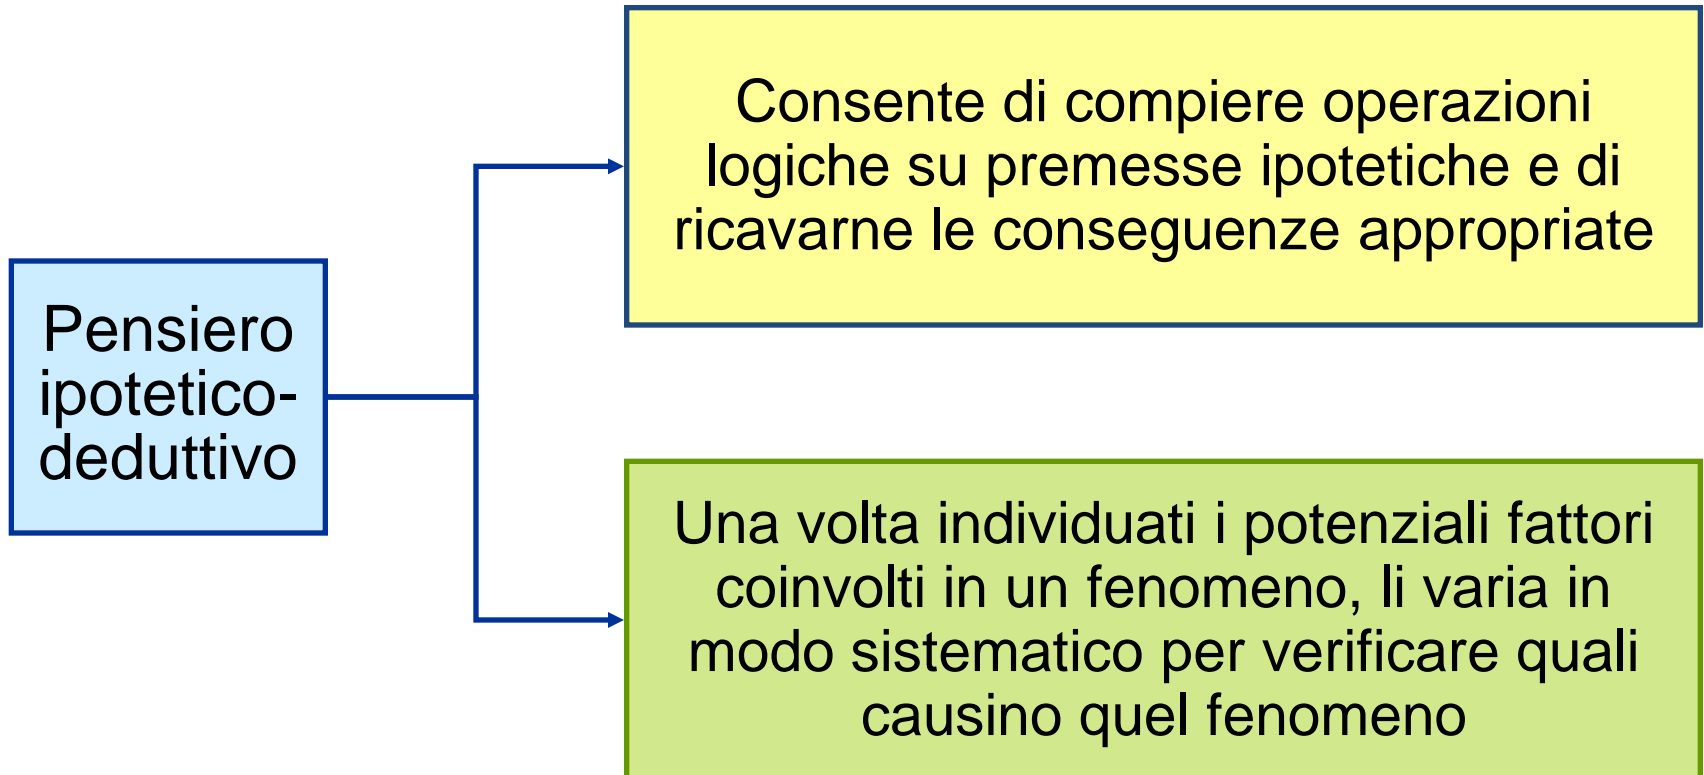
Pensiero ipotetico-deduttivo

Consente di compiere operazioni logiche su premesse ipotetiche e di ricavarne le conseguenze appropriate

Una volta individuati i potenziali fattori coinvolti in un fenomeno, li varia in modo sistematico per verificare quali causino quel fenomeno